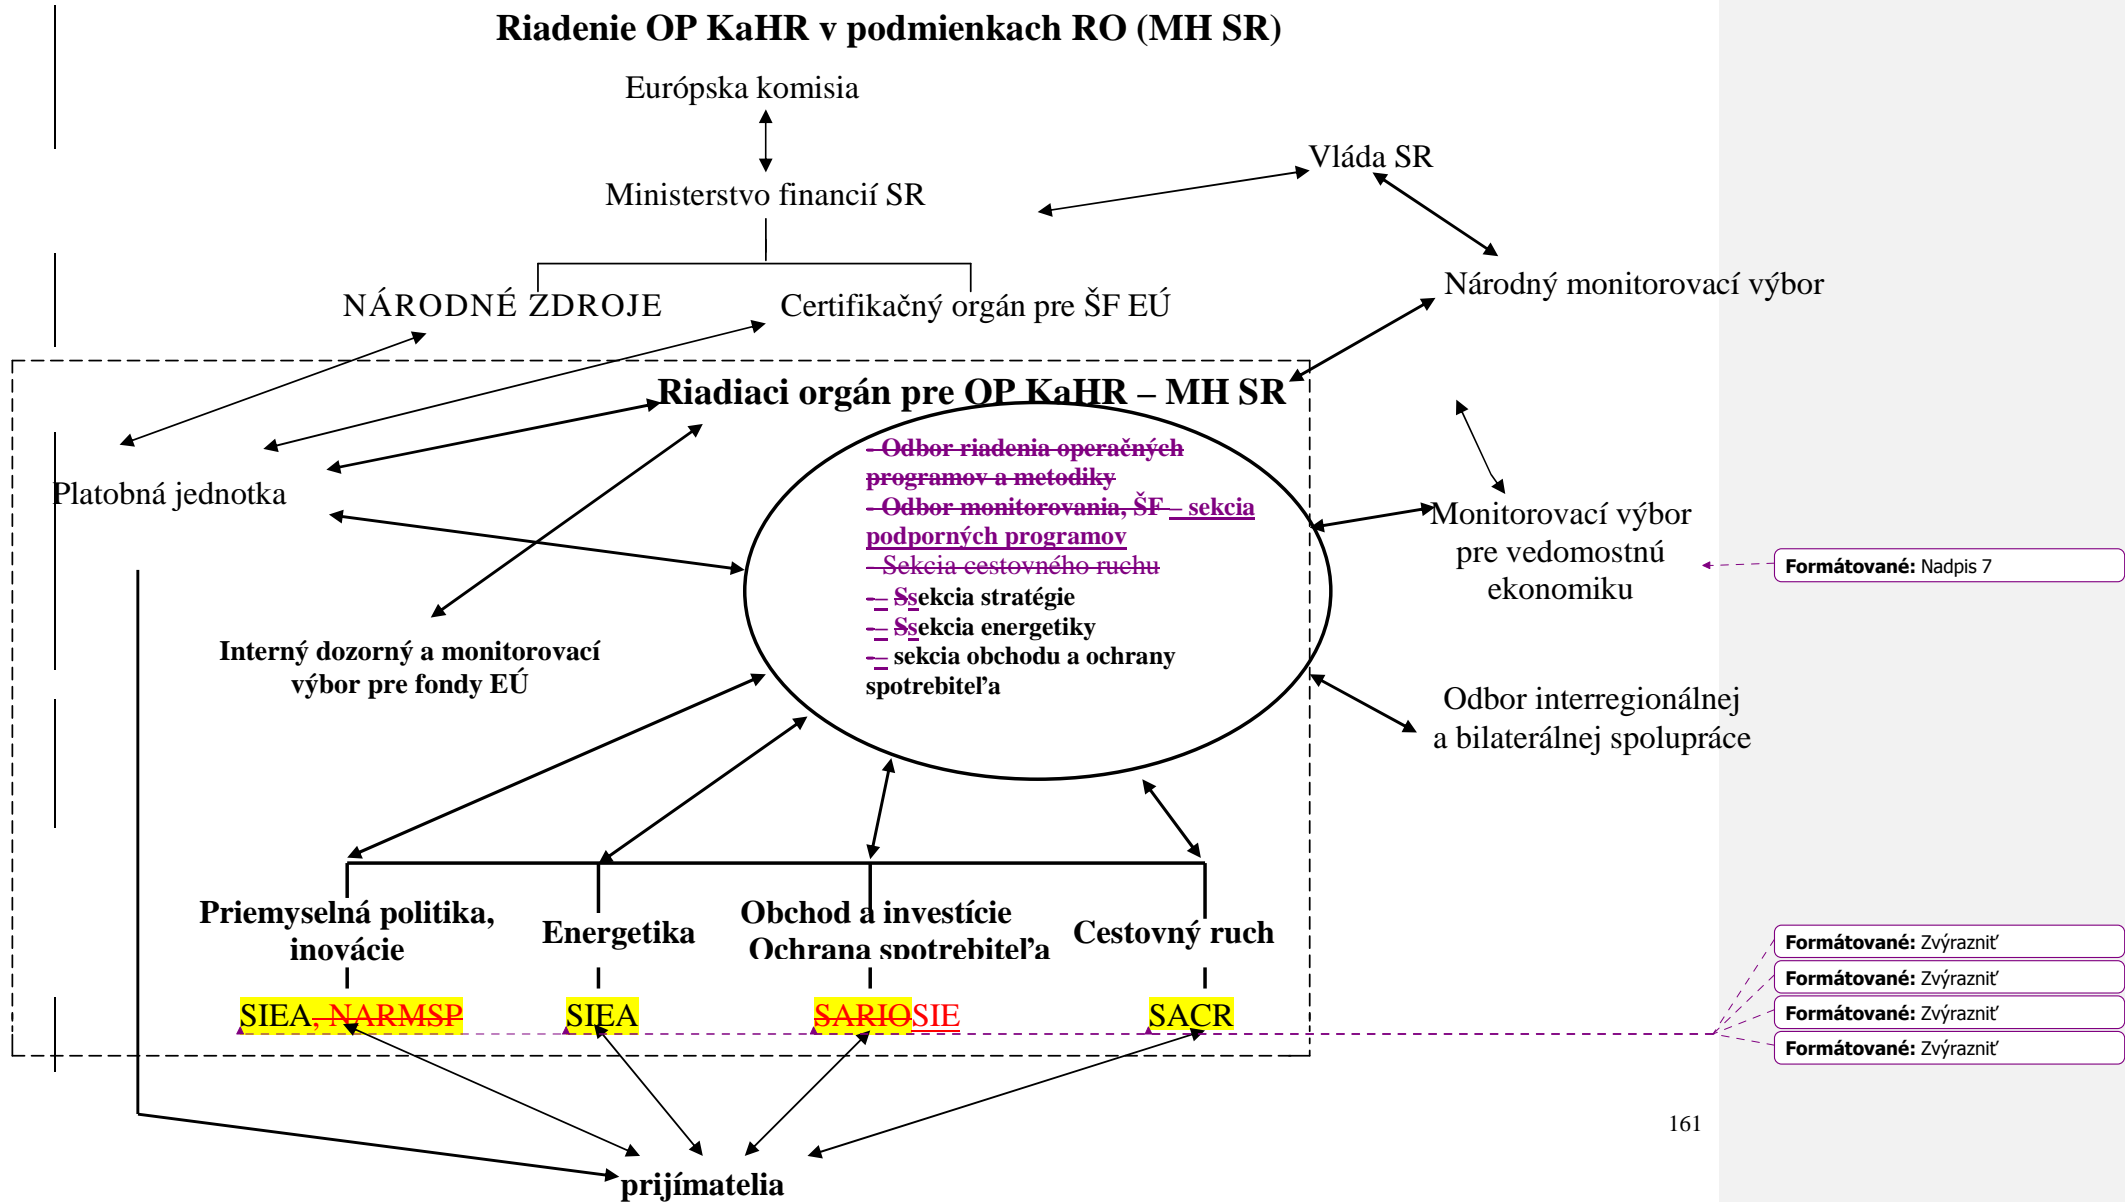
Riadenie OP KaHR v podmienkach RO (MH SR)

Európska komisia

Ministerstvo financií SR

Vláda SR

Národný monitorovací výbor

NÁRODNÉ ZDROJE

Certifikačný orgán pre ŠF EÚ

Riadiaci orgán pre OP KaHR – MH SR

Platobná jednotka

- Odbor riadenia operačných programov a metodiky
- Odbor monitorovania, ŠF – sekcia podporných programov
- Sekcia cestovného ruchu
- Ssekcia stratégie
- Ssekcia energetiky
- sekcia obchodu a ochrany spotrebiteľa

Monitorovací výbor pre vedomostnú ekonomiku

Formátované: Nadpis 7

Interný dozorný a monitorovací výbor pre fondy EÚ

Odbor interregionálnej a bilaterálnej spolupráce

Priemyselná politika, inovácie

Energetika

Obchod a investície Ochrana spotrebiteľa

Cestovný ruch

SIEA, NARMSP

SIEA

SARIOSIE

SACR

Formátované: Zvýrazniť

Formátované: Zvýrazniť

Formátované: Zvýrazniť

Formátované: Zvýrazniť

161

prijímatelia